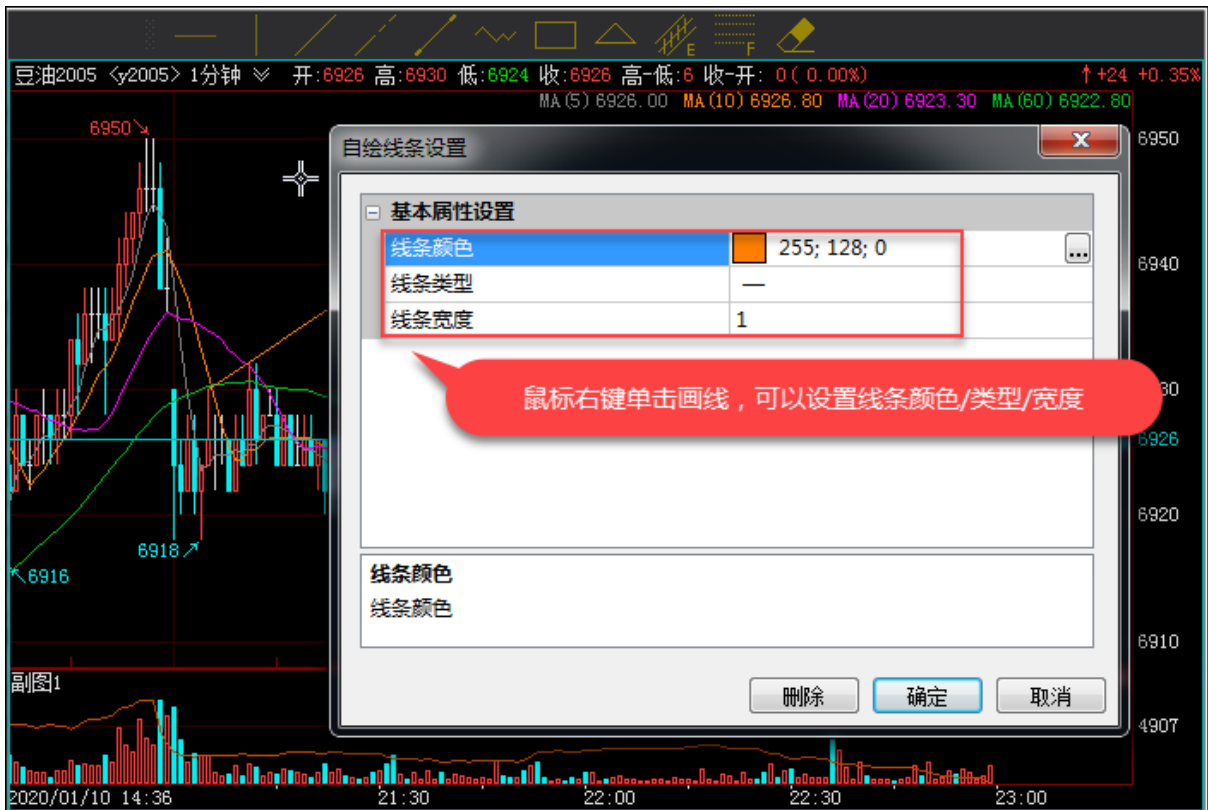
E F

豆油2005 <y2005> 1分钟 ≫ 开:6926 高:6930 低:6924 收:6926 高-低:6 收-开: 0( 0.00%) ↑+24 +0.35%

MA(5) 6926.00 MA(10) 6926.80 MA(20) 6923.30 MA(60) 6922.80

6950↘

自绘线条设置

基本属性设置

| 线条颜色 | 255; 128; 0 |
|---|---|
| 线条类型 | — |
| 线条宽度 | 1 |

鼠标右键单击画线，可以设置线条颜色/类型/宽度

线条颜色
线条颜色

删除 确定 取消

6950
6940
30
6926
6920
6910
4907

6918↗
↖6916

副图1

2020/01/10 14:36 21:30 22:00 22:30 23:00